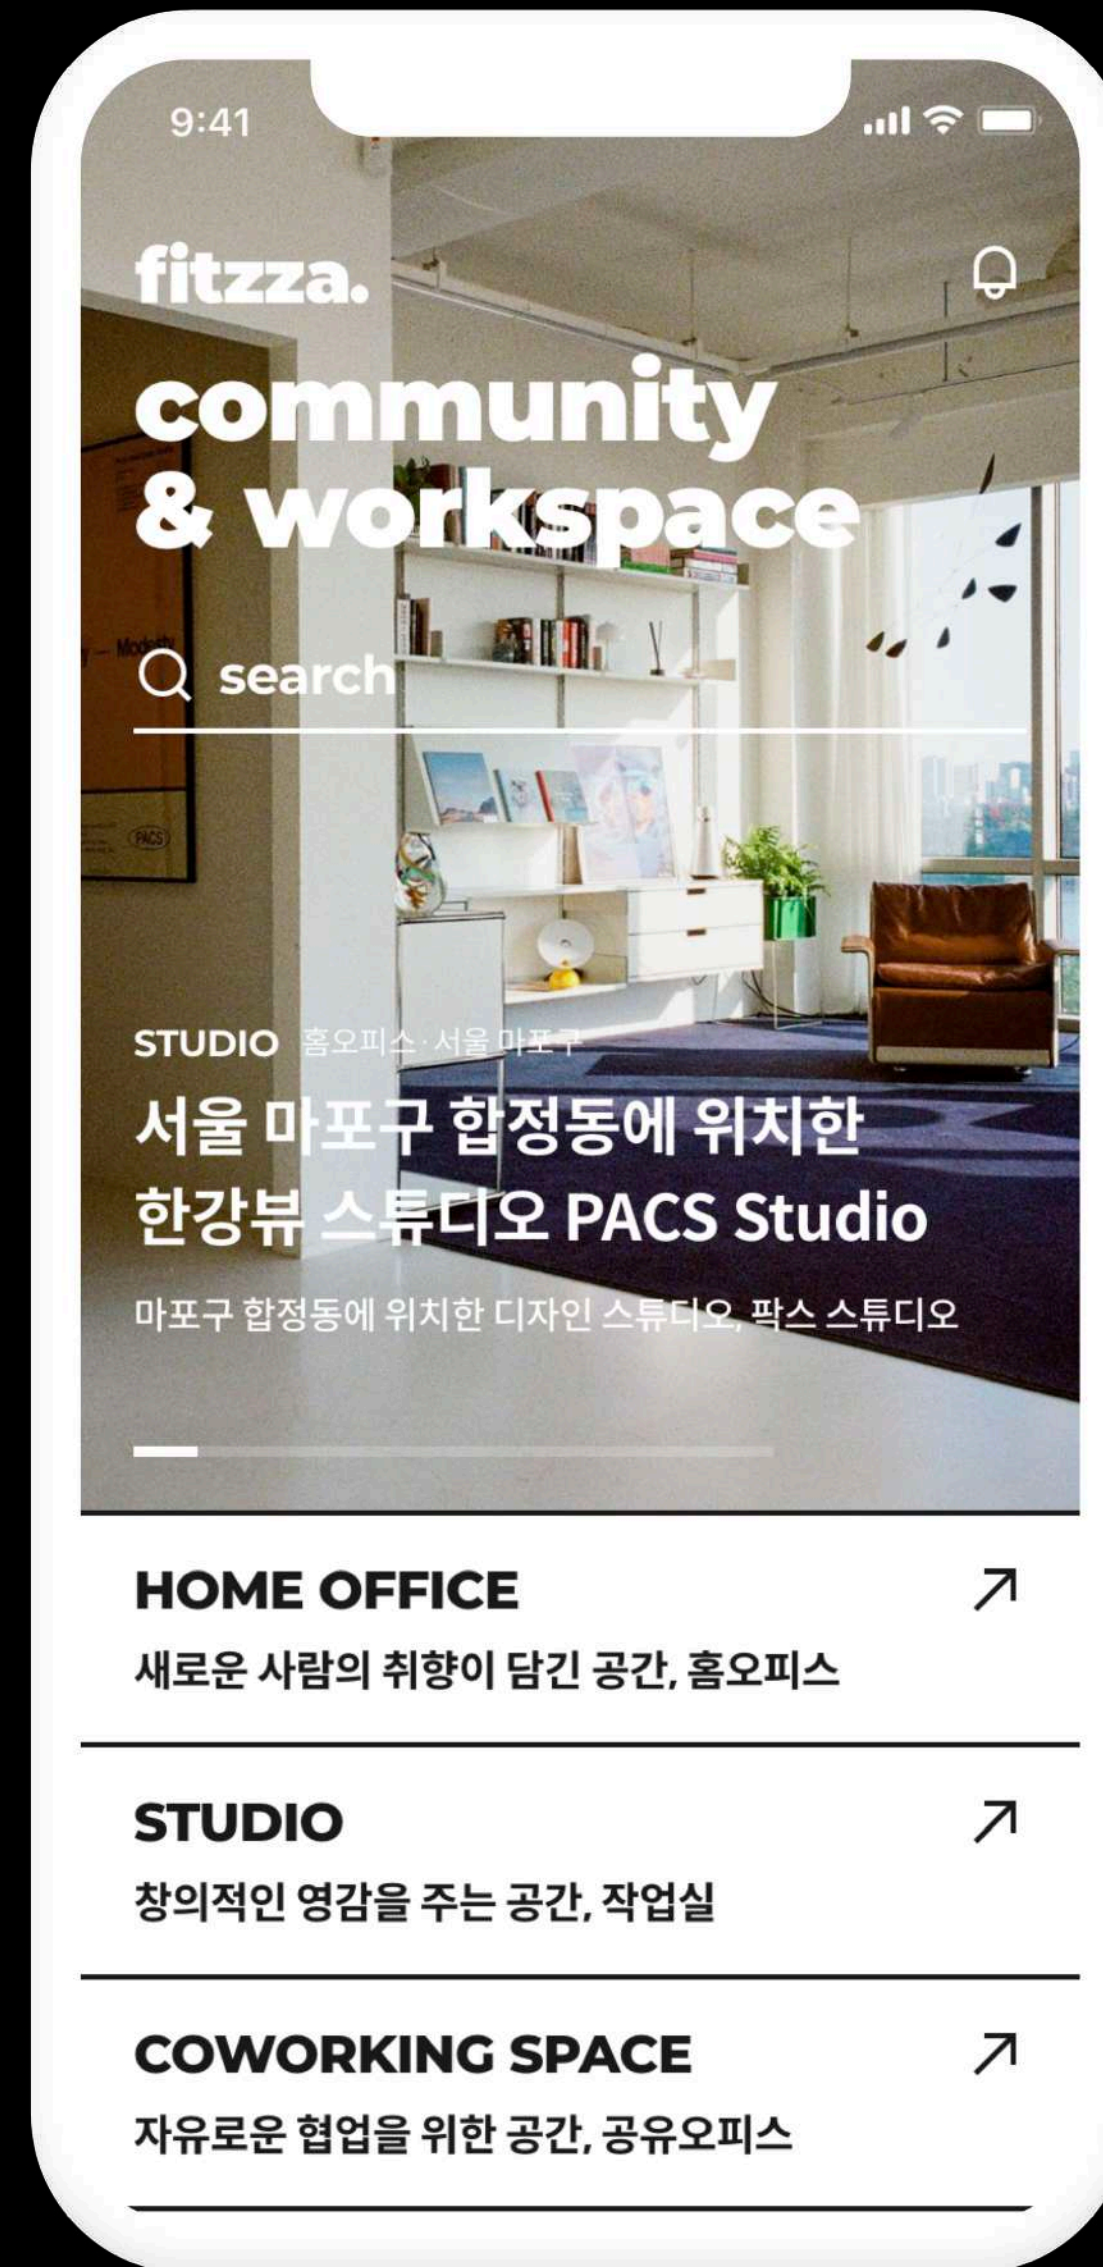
9:41

fitzza.

community & workspace

search

STUDIO 홈오피스 · 서울 마포구

서울 마포구 합정동에 위치한 한강뷰 스튜디오 PACS Studio

마포구 합정동에 위치한 디자인 스튜디오, 팍스 스튜디오

HOME OFFICE ↗
새로운 사람의 취향이 담긴 공간, 홈오피스

STUDIO ↗
창의적인 영감을 주는 공간, 작업실

COWORKING SPACE ↗
자유로운 협업을 위한 공간, 공유오피스